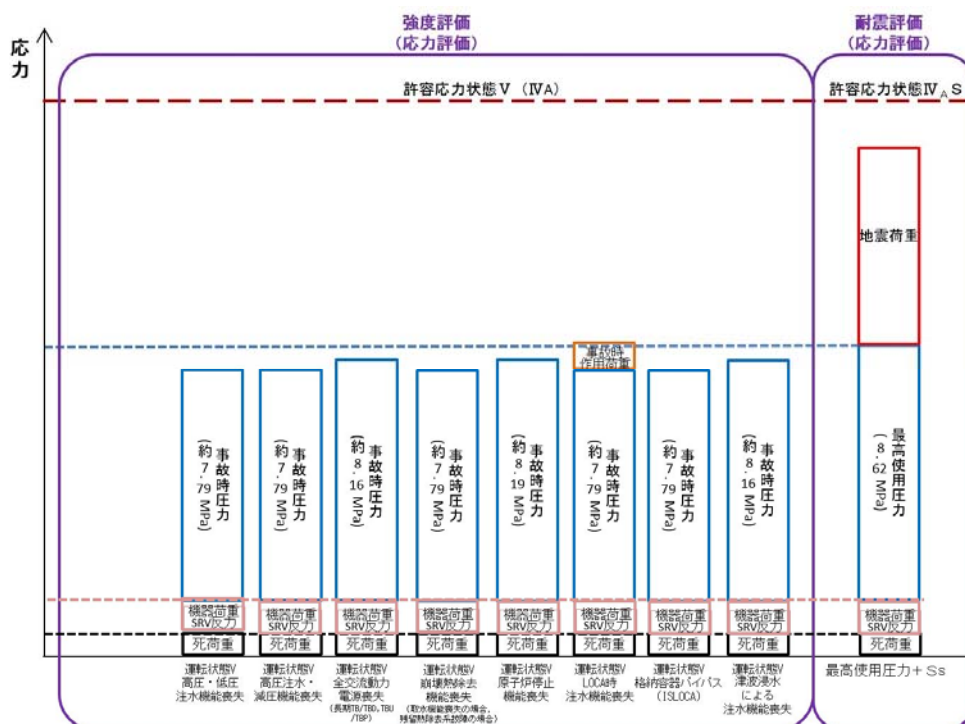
応力

強度評価
（応力評価）

耐震評価
（応力評価）

許容応力状態Ⅴ（ⅣA）

許容応力状態Ⅳ$_A$S

地震荷重

事故時作用荷重

事故時圧力（約7.79MPa）

事故時圧力（約7.79MPa）

事故時圧力（約8.16MPa）

事故時圧力（約7.79MPa）

事故時圧力（約8.19MPa）

事故時圧力（約7.79MPa）

事故時圧力（約7.79MPa）

事故時圧力（約8.16MPa）

最高使用圧力（8.62MPa）

機器荷重 SRV反力
機器荷重 SRV反力
機器荷重 SRV反力
機器荷重 SRV反力
機器荷重 SRV反力
機器荷重 SRV反力
機器荷重 SRV反力
機器荷重 SRV反力
機器荷重 SRV反力

死荷重
死荷重
死荷重
死荷重
死荷重
死荷重
死荷重
死荷重
死荷重

運転状態Ⅴ
高圧・低圧
注水機能喪失

運転状態Ⅴ
高圧注水・
減圧機能喪失

運転状態Ⅴ
全交流動力
電源喪失
（長期TB/TBD,TBU/TBP）

運転状態Ⅴ
崩壊熱除去
機能喪失
（取水機能喪失の場合、残留熱除去系故障の場合）

運転状態Ⅴ
原子炉停止
機能喪失

運転状態Ⅴ
LOCA時
注水機能喪失

運転状態Ⅴ
格納容器バイパス
（ISLOCA）

運転状態Ⅴ
津波浸水
による
注水機能喪失

最高使用圧力＋Ss